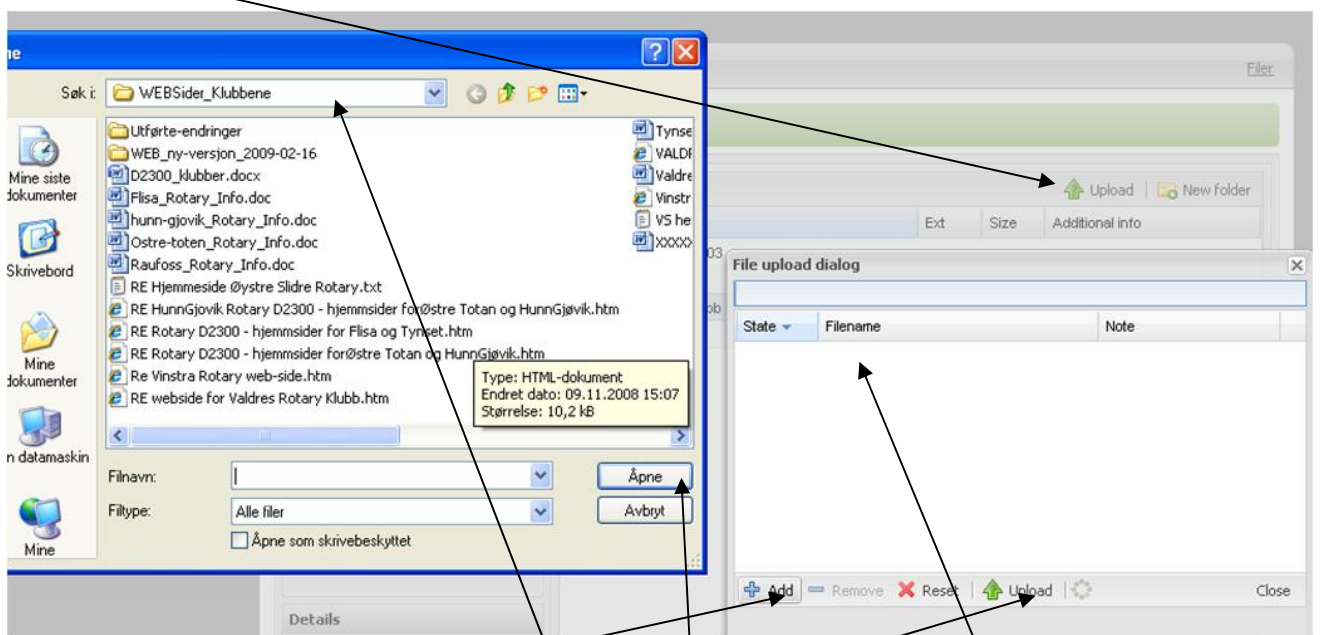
ne

Søk i: WEBSider_Klubbene

Mine siste dokumenter

Skrivebord

Mine dokumenter

n datamaskin

Mine

Utførte-endringer
WEB_ny-versjon_2009-02-16
D2300_klubber.docx
Flisa_Rotary_Info.doc
hunn-gjovik_Rotary_Info.doc
Ostre-toten_Rotary_Info.doc
Raufoss_Rotary_Info.doc
RE Hjemmeside Øystre Slidre Rotary.txt
RE HunnGjovik Rotary D2300 - hjemmsider forØstre Totan og HunnGjøvik.htm
RE Rotary D2300 - hjemmesider for Flisa og Tynset.htm
RE Rotary D2300 - hjemmsider forØstre Totan og HunnGjøvik.htm
Re Vinstra Rotary web-side.htm
RE webside for Valdres Rotary Klubb.htm

Tynse
VALDI
Valdre
Vinstr
VS he
XXXX

Type: HTML-dokument
Endret dato: 09.11.2008 15:07
Størrelse: 10,2 kB

Filnavn:
Filtype: Alle filer
Åpne som skrivebeskyttet
Åpne
Avbryt

Filer

Upload | New folder

Ext | Size | Additional info

Details

File upload dialog

| State | Filename | Note |
|---|---|---|

Add | Remove | Reset | Upload | Close